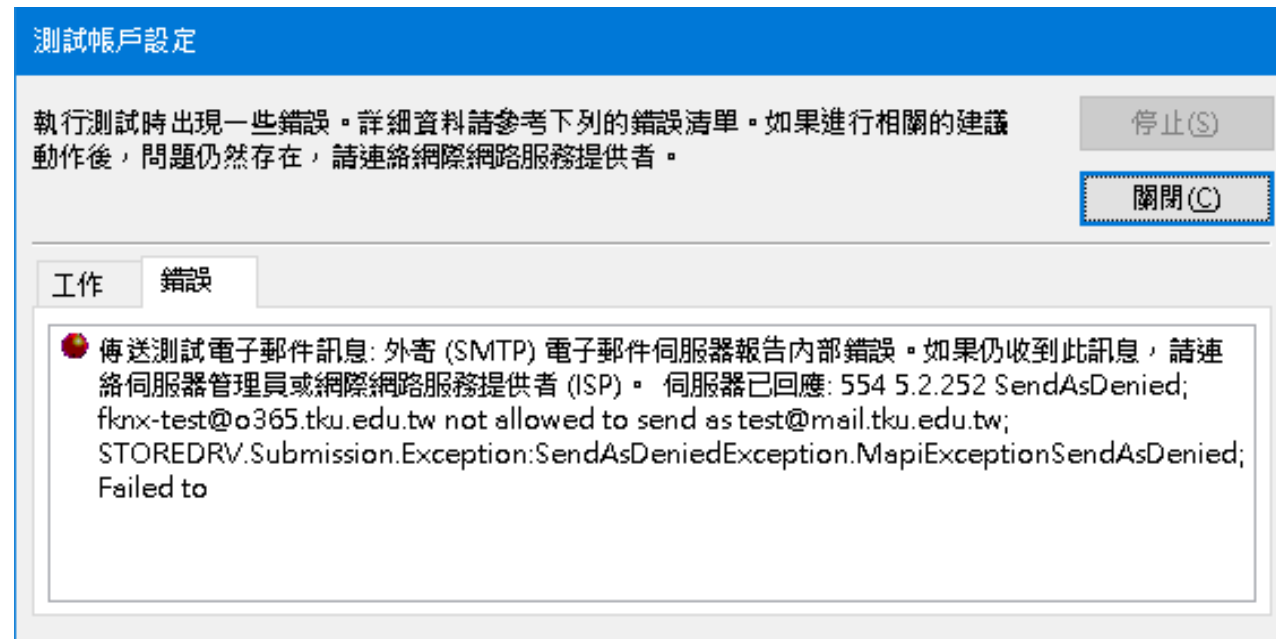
測試帳戶設定

執行測試時出現一些錯誤。詳細資料請參考下列的錯誤清單。如果進行相關的建議動作後，問題仍然存在，請連絡網際網路服務提供者。

停止(S)

關閉(C)

工作

錯誤

傳送測試電子郵件訊息: 外寄 (SMTP) 電子郵件伺服器報告內部錯誤。如果仍收到此訊息，請連絡伺服器管理員或網際網路服務提供者 (ISP)。 伺服器已回應: 554 5.2.252 SendAsDenied; fknx-test@o365.tku.edu.tw not allowed to send as test@mail.tku.edu.tw; STOREDRV.Submission.Exception:SendAsDeniedException.MapiExceptionSendAsDenied; Failed to